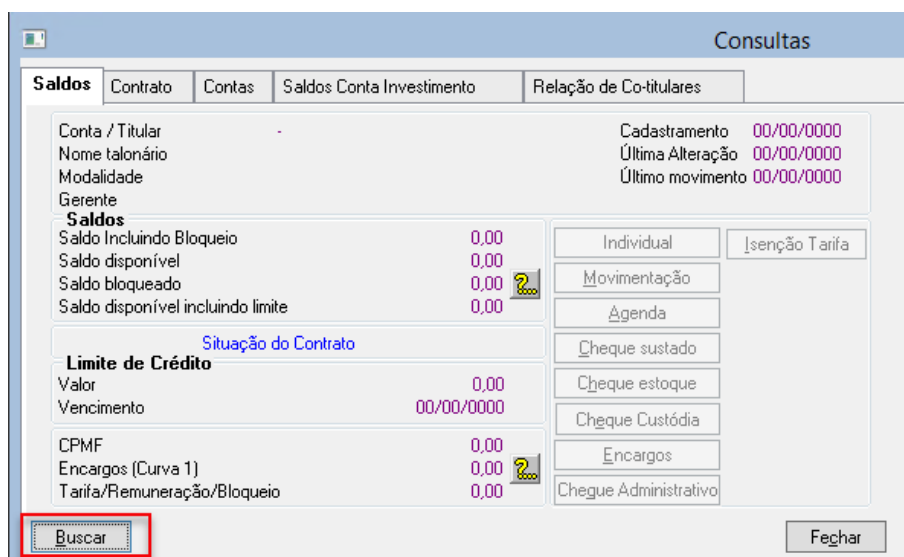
Consultas

Saldos | Contrato | Contas | Saldos Conta Investimento | Relação de Co-titulares

Conta / Titular -
Nome talonário
Modalidade
Gerente

Cadastramento 00/00/0000
Última Alteração 00/00/0000
Último movimento 00/00/0000

Saldos
Saldo Incluindo Bloqueio 0,00
Saldo disponível 0,00
Saldo bloqueado 0,00
Saldo disponível incluindo limite 0,00

Situação do Contrato

Limite de Crédito
Valor 0,00
Vencimento 00/00/0000

CPMF 0,00
Encargos (Curva 1) 0,00
Tarifa/Remuneração/Bloqueio 0,00

Individual
Isenção Tarifa
Movimentação
Agenda
Cheque sustado
Cheque estoque
Cheque Custódia
Encargos
Cheque Administrativo

Buscar
Fechar